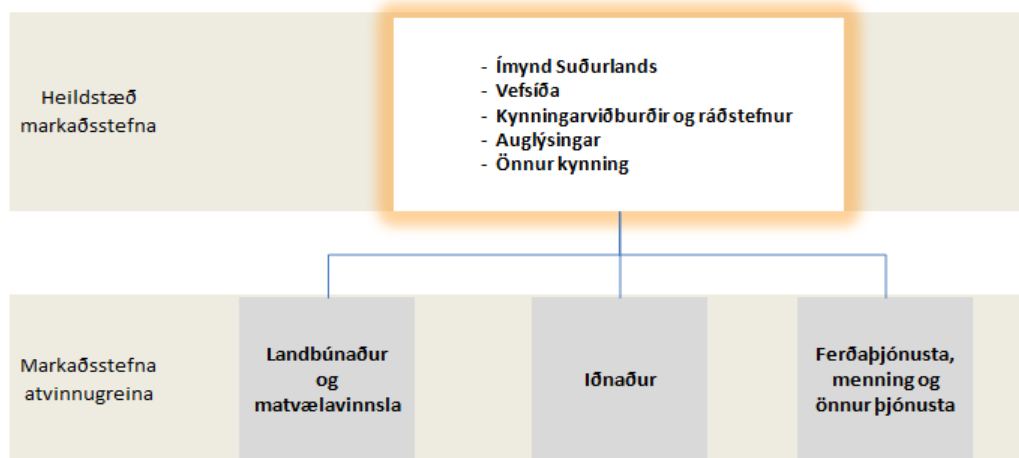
Heildstæð markaðsstefna

- Ímynd Suðurlands
- Vefsíða
- Kynningarviðburðir og ráðstefnur
- Auglýsingar
- Önnur kynning

Markaðsstefna atvinnugreina

Landbúnaður og matvælavinnsla

Iðnaður

Ferðaþjónusta, menning og önnur þjónusta